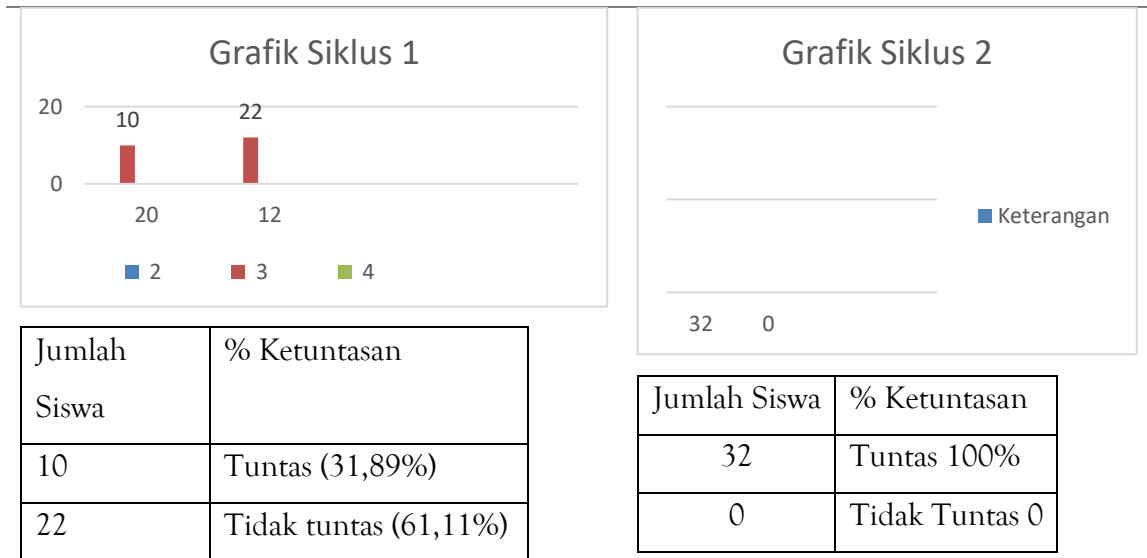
Grafik Siklus 1

20
10
22
0
20
12

2
3
4

| Jumlah Siswa | % Ketuntasan |
|---|---|
| 10 | Tuntas (31,89%) |
| 22 | Tidak tuntas (61,11%) |

Grafik Siklus 2

Keterangan

32
0

| Jumlah Siswa | % Ketuntasan |
|---|---|
| 32 | Tuntas 100% |
| 0 | Tidak Tuntas 0 |